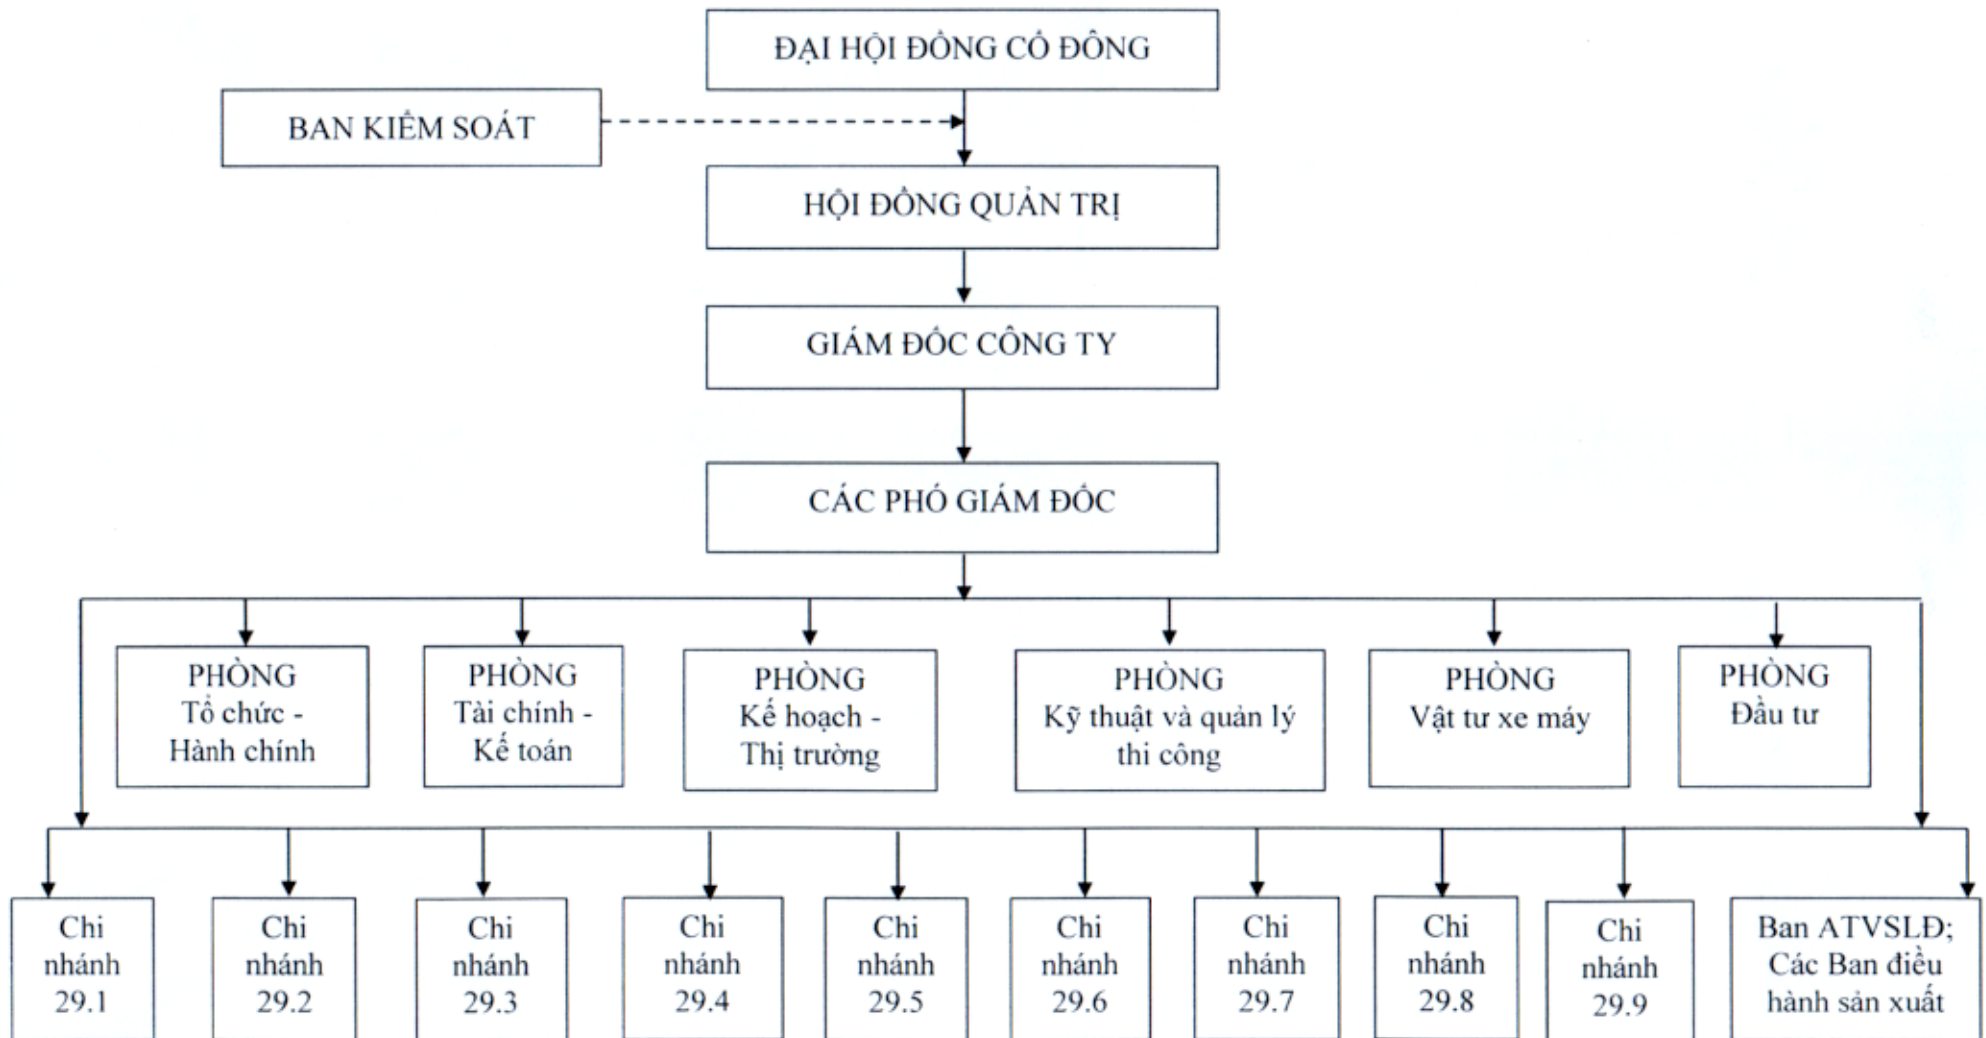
ĐẠI HỘI ĐỒNG CỔ ĐÔNG

BAN KIỂM SOÁT

HỘI ĐỒNG QUẢN TRỊ

GIÁM ĐỐC CÔNG TY

CÁC PHÓ GIÁM ĐỐC

PHÒNG Tổ chức - Hành chính

PHÒNG Tài chính - Kế toán

PHÒNG Kế hoạch - Thị trường

PHÒNG Kỹ thuật và quản lý thi công

PHÒNG Vật tư xe máy

PHÒNG Đầu tư

Chi nhánh 29.1

Chi nhánh 29.2

Chi nhánh 29.3

Chi nhánh 29.4

Chi nhánh 29.5

Chi nhánh 29.6

Chi nhánh 29.7

Chi nhánh 29.8

Chi nhánh 29.9

Ban ATVSLĐ; Các Ban điều hành sản xuất